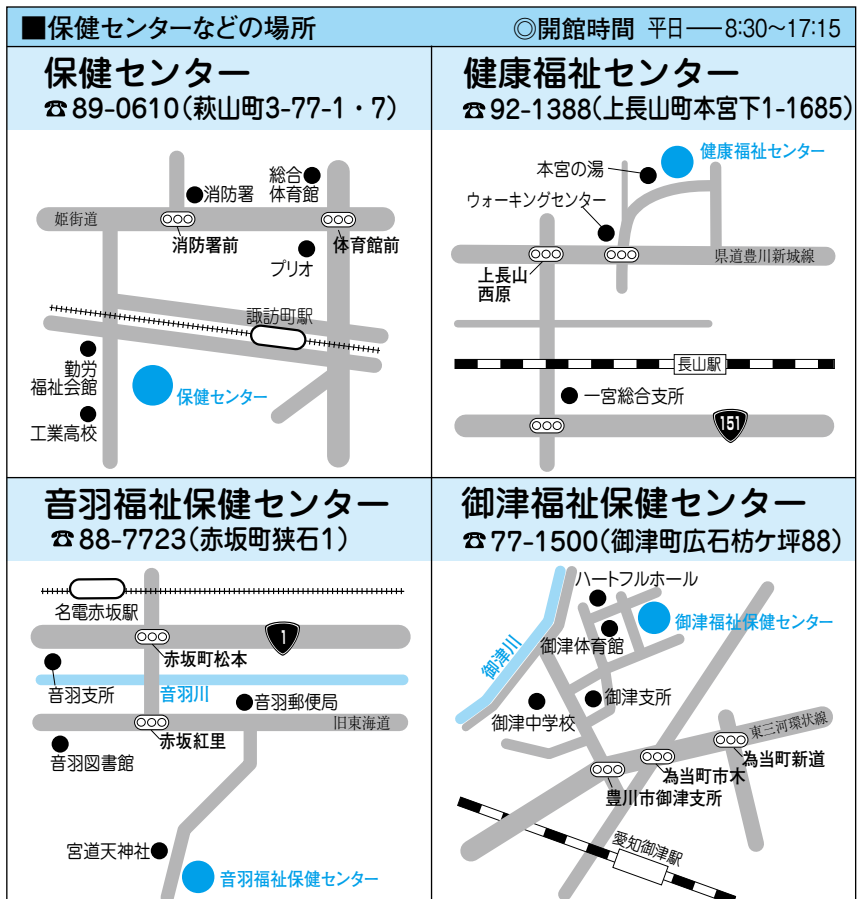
■保健センターなどの場所　◎開館時間　平日――8:30～17:15

保健センター
☎89-0610(萩山町3-77-1・7)

総合体育館
消防署
姫街道
消防署前
体育館前
プリオ
諏訪町駅
勤労福祉会館
保健センター
工業高校

健康福祉センター
☎92-1388(上長山町本宮下1-1685)

健康福祉センター
本宮の湯
ウォーキングセンター
上長山西原
県道豊川新城線
長山駅
一宮総合支所
151

音羽福祉保健センター
☎88-7723(赤坂町狭石1)

名電赤坂駅
赤坂町松本
1
音羽支所
音羽川
音羽郵便局
旧東海道
赤坂紅里
音羽図書館
宮道天神社
音羽福祉保健センター

御津福祉保健センター
☎77-1500(御津町広石枋ケ坪88)

ハートフルホール
御津福祉保健センター
御津川
御津体育館
御津支所
御津中学校
東三河環状線
為当町新道
為当町市木
豊川市御津支所
愛知御津駅